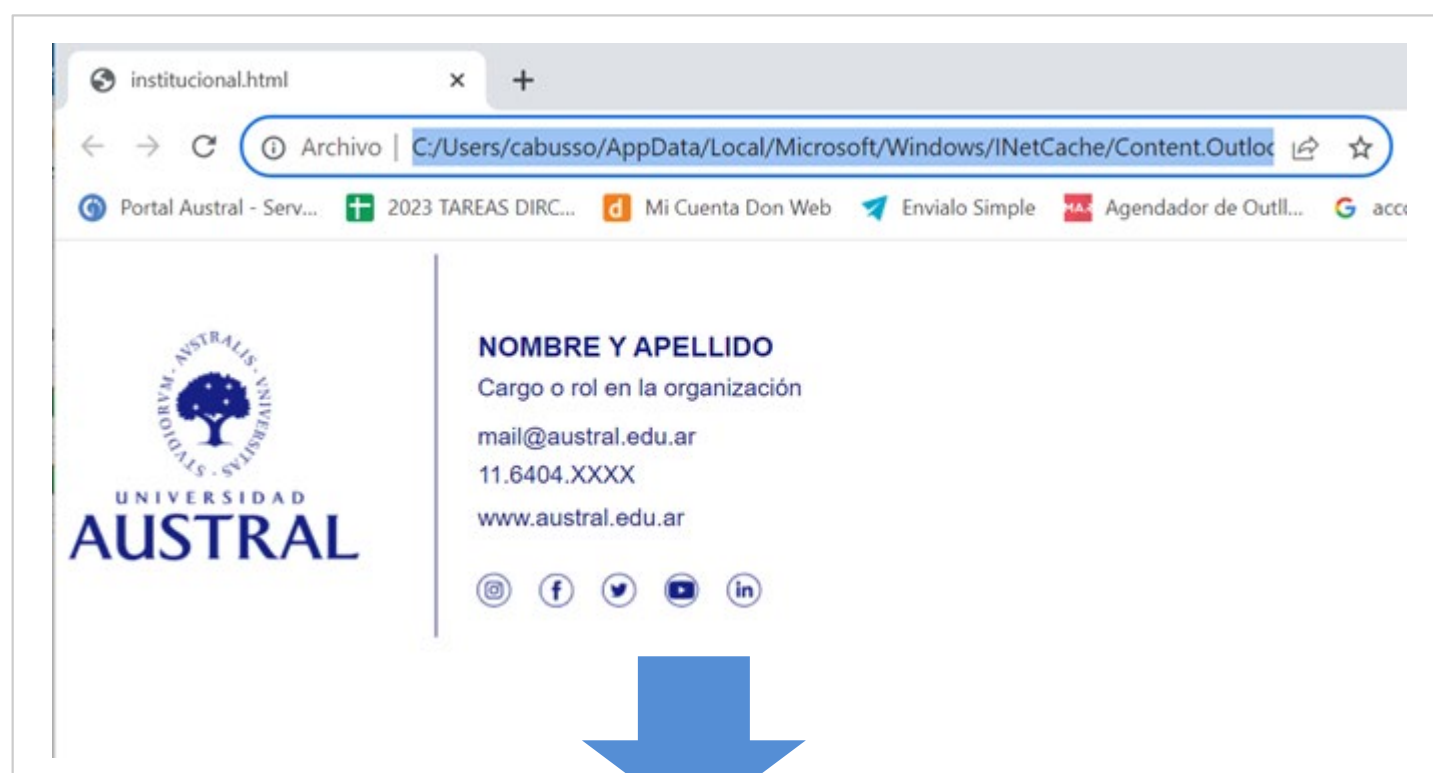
institucional.html × +

Archivo | C:/Users/cabusso/AppData/Local/Microsoft/Windows/INetCache/Content.Outloc

Portal Austral - Serv... 2023 TAREAS DIRC... Mi Cuenta Don Web Envialo Simple Agendador de Outl... acc

AVSTRALIS · VNIVERSITAS · STVDIORVM ·

UNIVERSIDAD
AUSTRAL

NOMBRE Y APELLIDO
Cargo o rol en la organización
mail@austral.edu.ar
11.6404.XXXX
www.austral.edu.ar